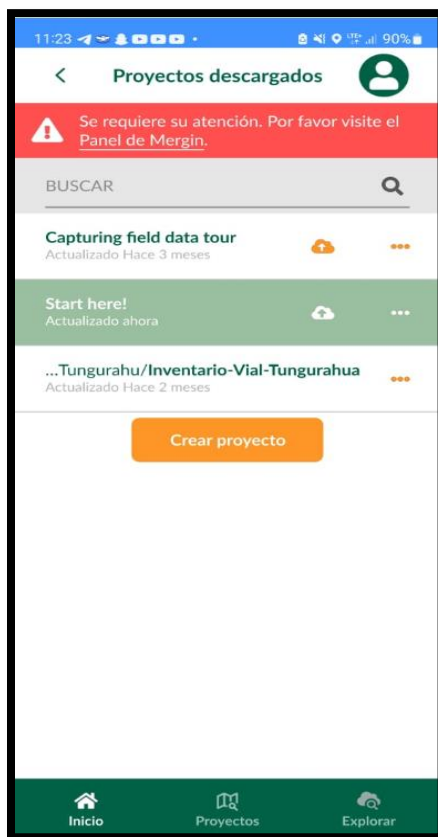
11:23 90%

Proyectos descargados

Se requiere su atención. Por favor visite el Panel de Mergin.

BUSCAR

Capturing field data tour
Actualizado Hace 3 meses

Start here!
Actualizado ahora

...Tungurahu/Inventario-Vial-Tungurahua
Actualizado Hace 2 meses

Crear proyecto

Inicio
Proyectos
Explorar